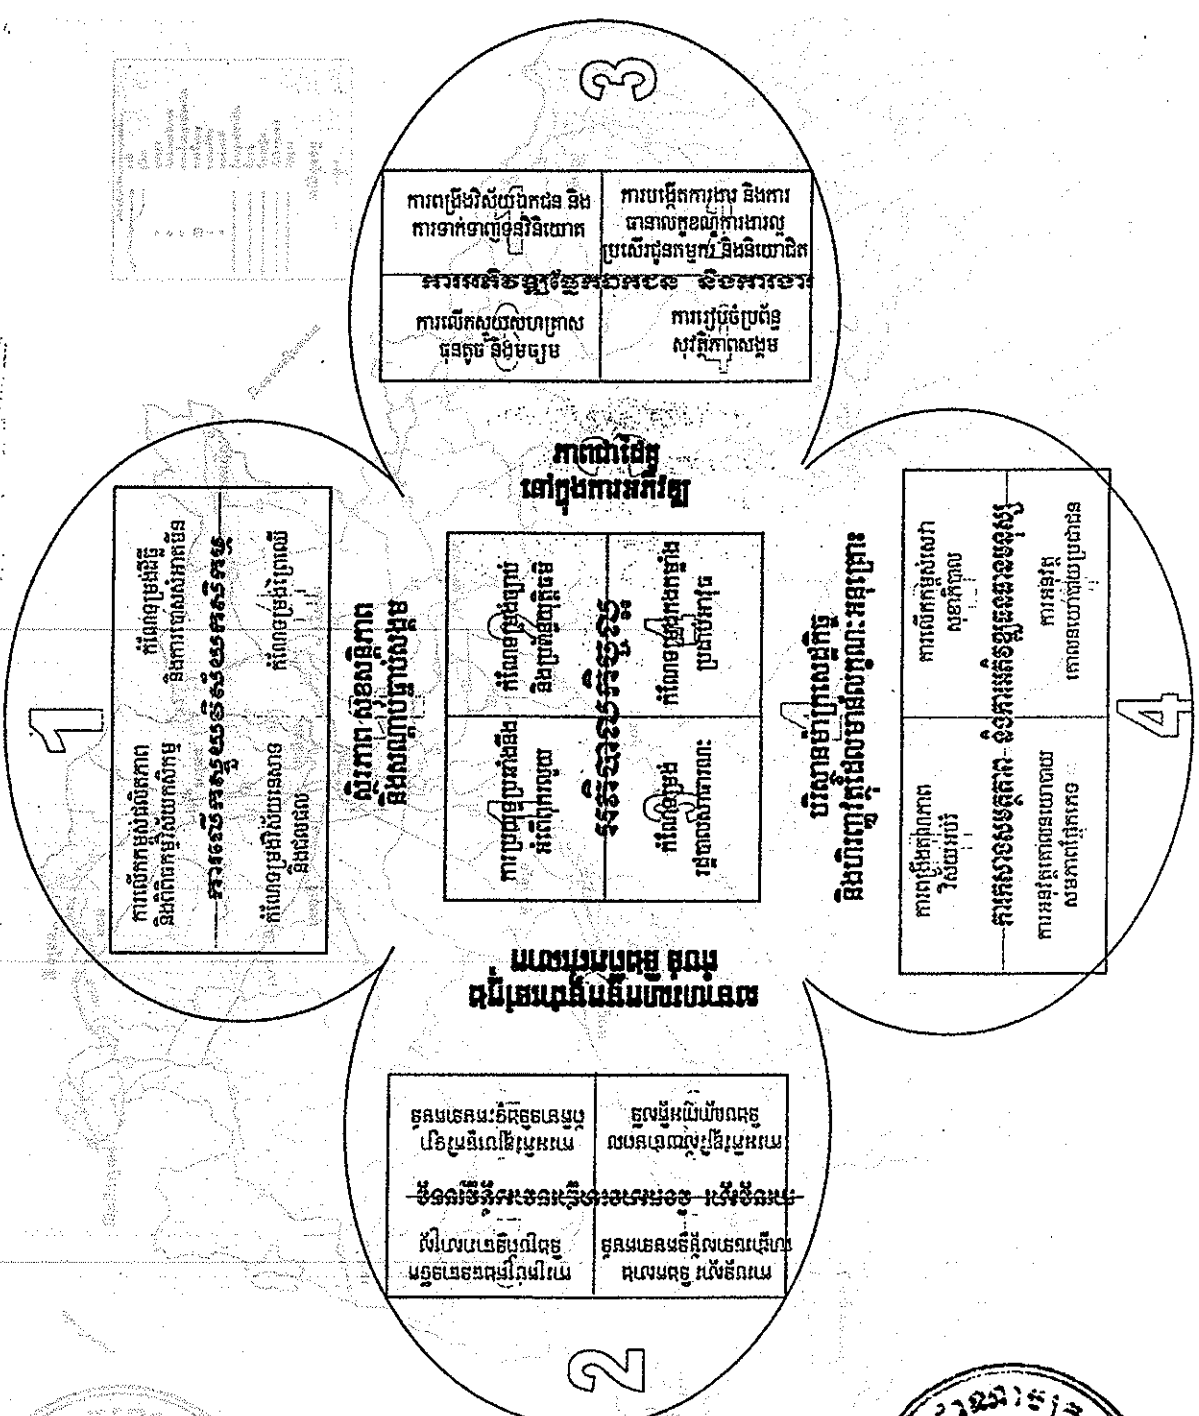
3

ការពង្រីកវិស័យឯកជន និងការទាក់ទាញទុនវិនិយោគ

ការបង្កើតការងារ និងការធានាលក្ខខណ្ឌការងារល្អប្រសើរជូនកម្មករ និងនិយោជិត

ការអភិវឌ្ឍវិស័យឯកជន និងការងារ

ការលើកស្ទួយសហគ្រាសធុនតូច និងមធ្យម

ការរៀបចំប្រព័ន្ធសុវត្ថិភាពសង្គម

ភាពជាដៃគូនៅក្នុងការអភិវឌ្ឍ

1

ការលើកកម្ពស់ផលិតភាព និងពិពិធកម្មវិស័យកសិកម្ម

កំណែទម្រង់ដីធ្លី និងការបោសសម្អាតមីន

ការលើកស្ទួយវិស័យកសិកម្ម

កំណែទម្រង់ជលផល

កំណែទម្រង់រុក្ខាប្រមាញ់

សុខដុមនីយកម្មភាព

សន្តិភាព ស្ថិរភាពនយោបាយ និងសណ្តាប់ធ្នាប់សង្គម

ការប្រយុទ្ធប្រឆាំងនឹងអំពើពុករលួយ

កំណែទម្រង់ច្បាប់ និងប្រព័ន្ធយុត្តិធម៌

អភិបាលកិច្ចល្អ

កំណែទម្រង់រដ្ឋបាលសាធារណៈ

កំណែទម្រង់កងកម្លាំងប្រដាប់អាវុធ

បរិយាកាសម៉ាក្រូសេដ្ឋកិច្ច និងហិរញ្ញវត្ថុដែលមានលក្ខណៈអនុគ្រោះ

2

ការបន្តស្តារ និងកសាងហេដ្ឋារចនាសម្ព័ន្ធ

ការស្តារ និងកសាងហេដ្ឋារចនាសម្ព័ន្ធដឹកជញ្ជូន

ការគ្រប់គ្រងធនធានទឹក និងប្រព័ន្ធធារាសាស្ត្រ

ការអភិវឌ្ឍថាមពល និងបណ្តាញអគ្គិសនី

ការអភិវឌ្ឍបច្ចេកវិទ្យាព័ត៌មាន និងទូរគមនាគមន៍

ការសមាហរណកម្មកម្ពុជាក្នុងតំបន់ និងពិភពលោក

4

ការលើកកម្ពស់សេវាសុខាភិបាល

ការពង្រឹងវិស័យអប់រំ

ការអភិវឌ្ឍធនធានមនុស្ស

ការអនុវត្តគោលនយោបាយសមភាពយេនឌ័រ

ការគ្រប់គ្រងកំណើនប្រជាជន